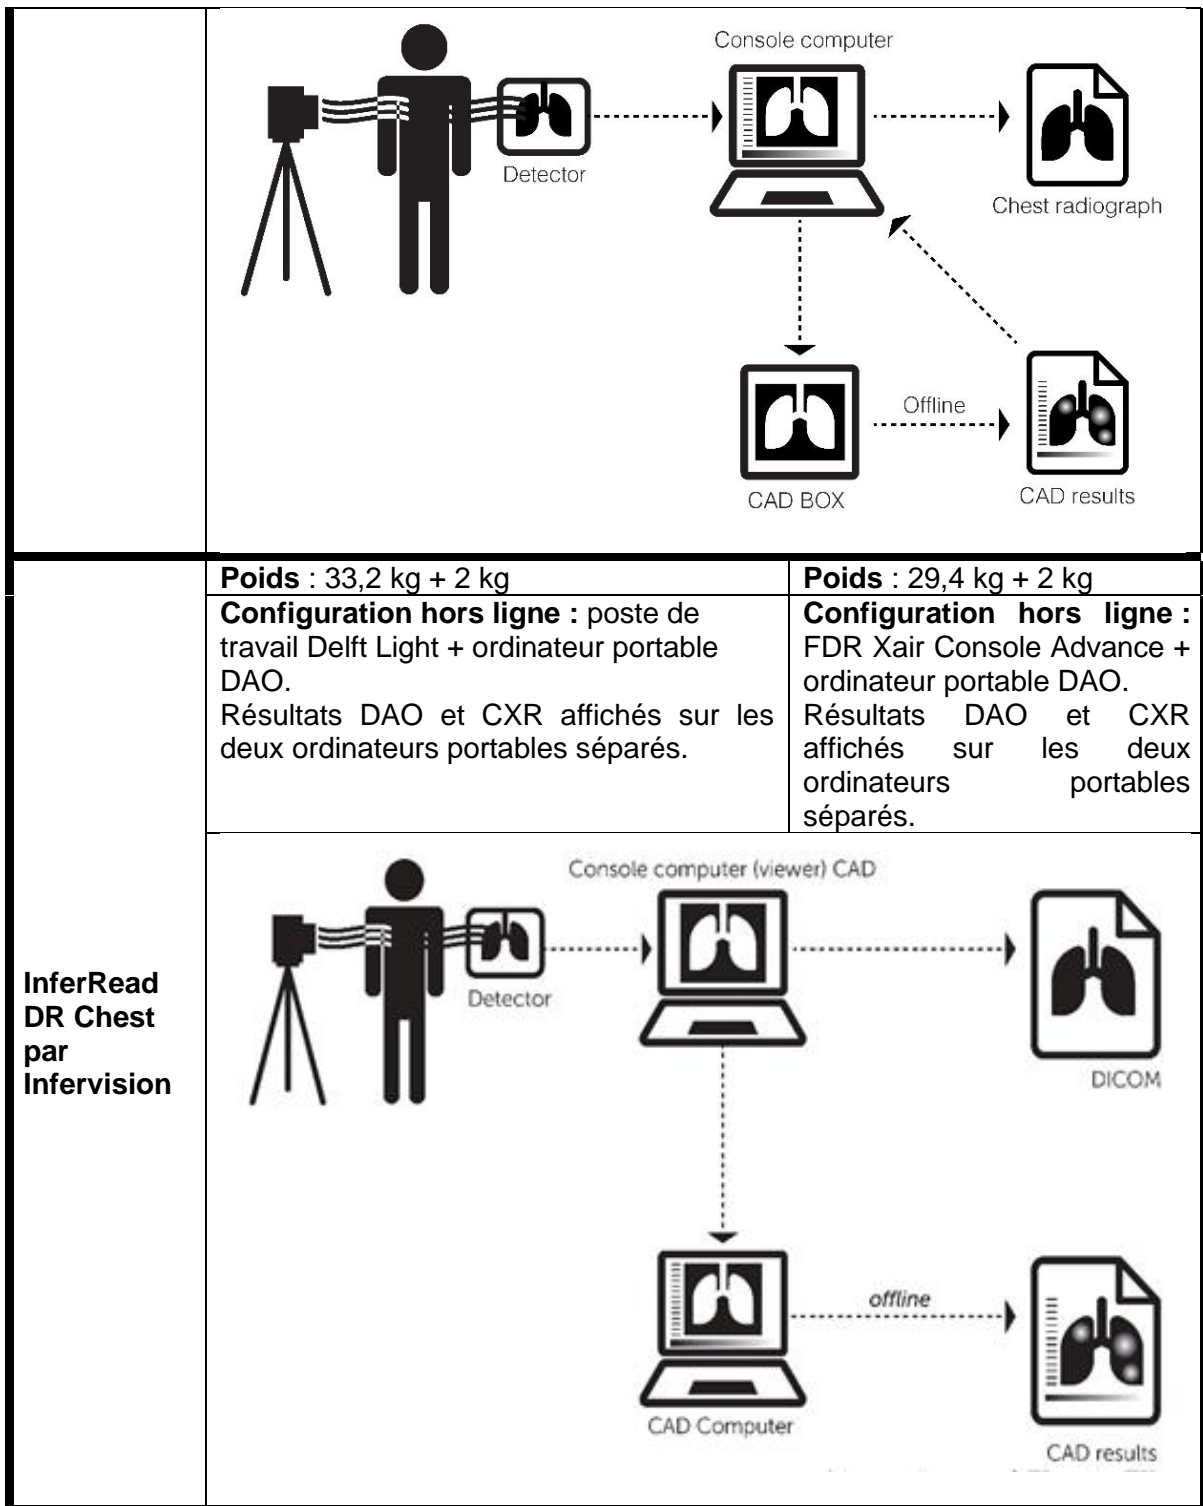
Console computer

Detector

Chest radiograph

Offline

CAD BOX

CAD results

| | | |
|---|---|---|
| InferRead DR Chest par Infervision | **Poids** : 33,2 kg + 2 kg | **Poids** : 29,4 kg + 2 kg |
| | **Configuration hors ligne :** poste de travail Delft Light + ordinateur portable DAO. Résultats DAO et CXR affichés sur les deux ordinateurs portables séparés. | **Configuration hors ligne :** FDR Xair Console Advance + ordinateur portable DAO. Résultats DAO et CXR affichés sur les deux ordinateurs portables séparés. |

Console computer (viewer) CAD

Detector

DICOM

offline

CAD Computer

CAD results